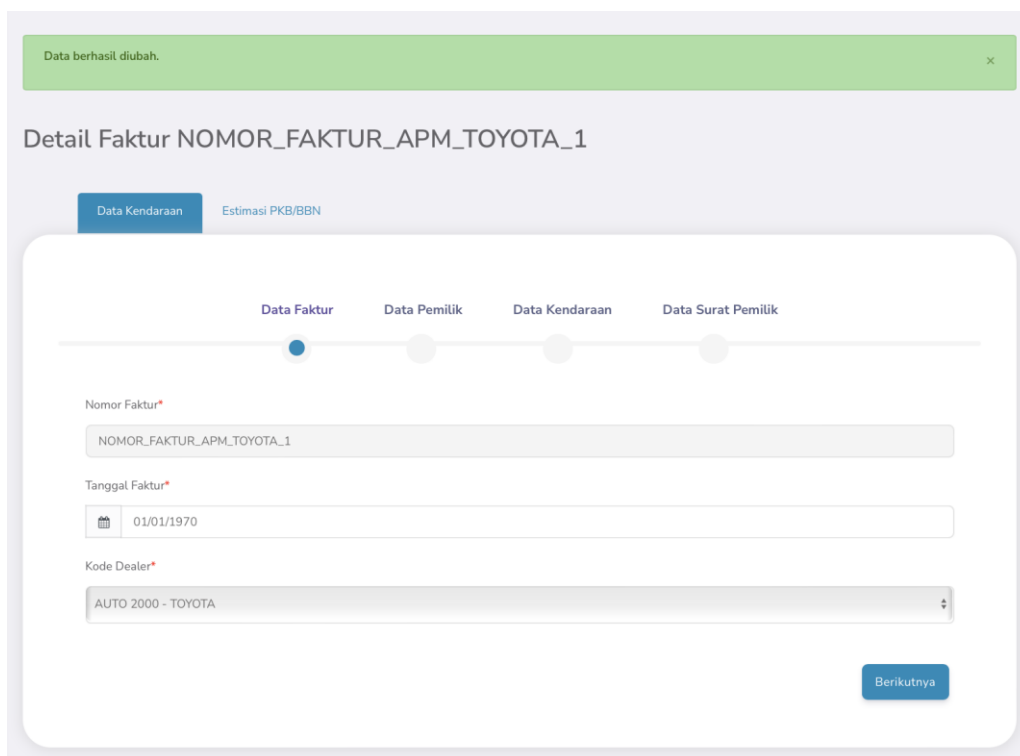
Data berhasil diubah.

×

Detail Faktur NOMOR_FAKTUR_APM_TOYOTA_1

Data Kendaraan

Estimasi PKB/BBN

Data Faktur

Data Pemilik

Data Kendaraan

Data Surat Pemilik

Nomor Faktur*

NOMOR_FAKTUR_APM_TOYOTA_1

Tanggal Faktur*

01/01/1970

Kode Dealer*

AUTO 2000 - TOYOTA

Berikutnya